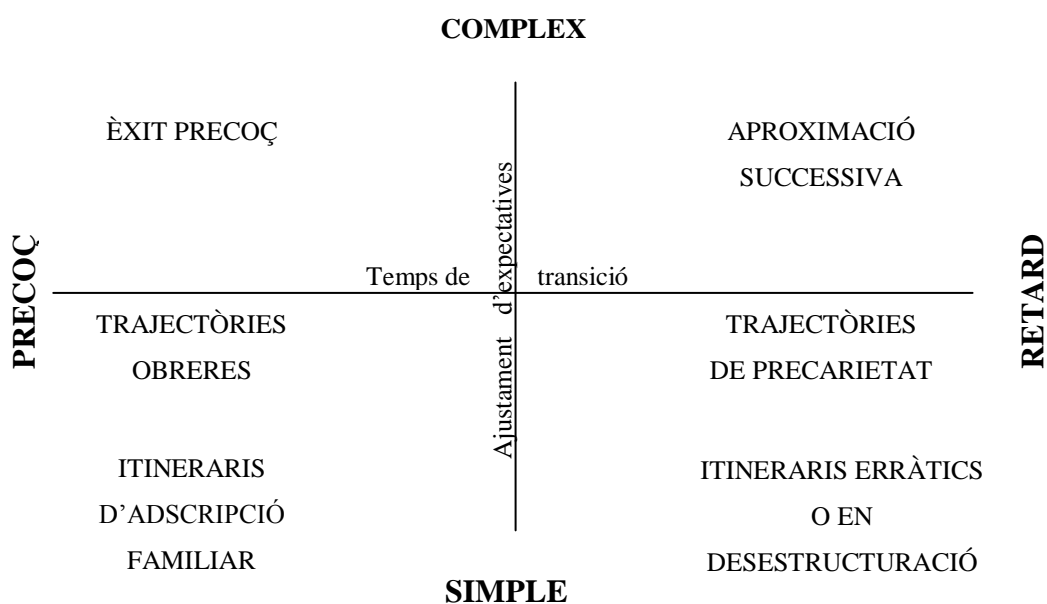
COMPLEX

ÈXIT PRECOÇ

APROXIMACIÓ SUCCESSIVA

Ajustament d'expectatives

PRECOÇ

Temps de transició

RETARD

TRAJECTÒRIES OBRERES

TRAJECTÒRIES DE PRECARIETAT

ITINERARIS D'ADSCRIPCIÓ FAMILIAR

ITINERARIS ERRÀTICS O EN DESESTRUCTURACIÓ

SIMPLE